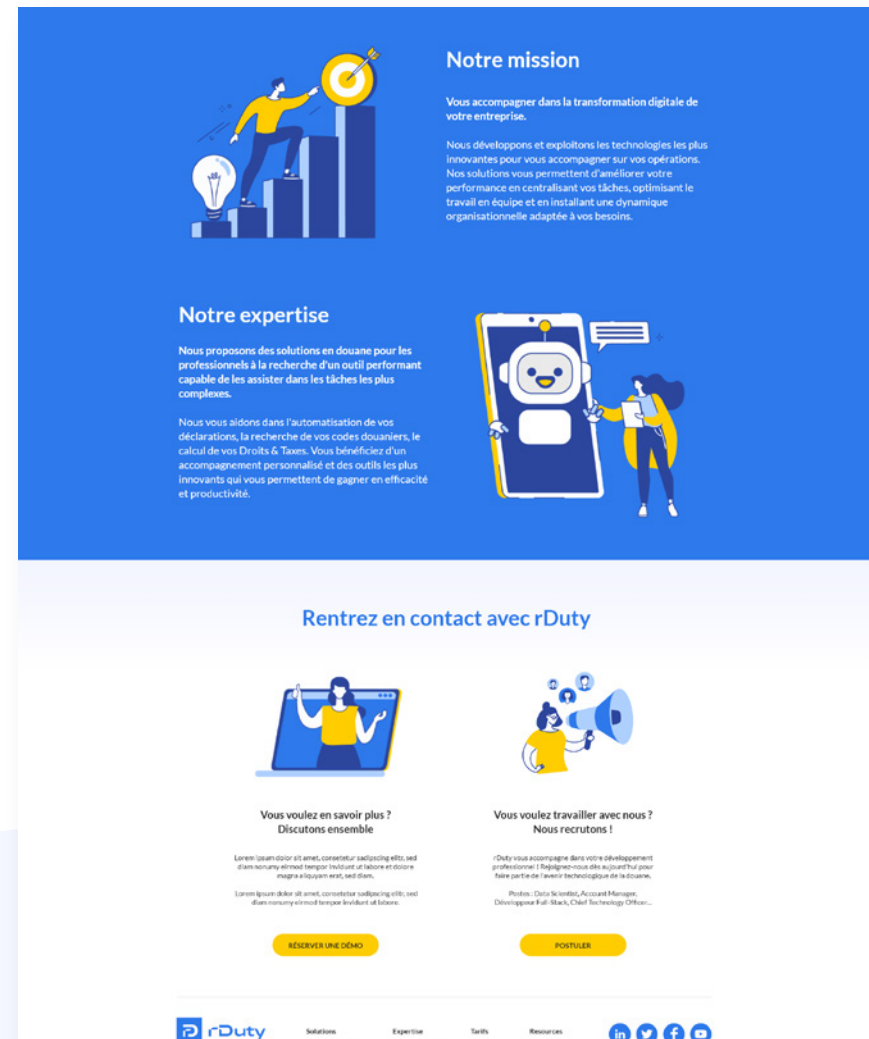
Notre mission

Vous accompagner dans la transformation digitale de votre entreprise.

Nous développons et exploitons les technologies les plus innovantes pour vous accompagner sur vos opérations. Nos solutions vous permettent d'améliorer votre performance en centralisant vos tâches, optimisant le travail en équipe et en installant une dynamique organisationnelle adaptée à vos besoins.

Notre expertise

Nous proposons des solutions en douane pour les professionnels à la recherche d'un outil performant capable de les assister dans les tâches les plus complexes.

Nous vous aidons dans l'automatisation de vos déclarations, la recherche de vos codes douaniers, le calcul de vos Droits & Taxes. Vous bénéficiez d'un accompagnement personnalisé et des outils les plus innovants qui vous permettent de gagner en efficacité et productivité.

Rentrez en contact avec rDuty

Vous voulez en savoir plus ? Discutons ensemble

Lorem ipsum dolor sit amet, consetetur sadipscing elitr, sed diam nonumy eirmod tempor invidunt ut labore et dolore magna aliquyam erat, sed diam.

Lorem ipsum dolor sit amet, consetetur sadipscing elitr, sed diam nonumy eirmod tempor invidunt ut labore.

RÉSERVER UNE DÉMO

Vous voulez travailler avec nous ? Nous recrutons !

rDuty vous accompagne dans votre développement professionnel ! Rejoignez-nous dès aujourd'hui pour faire partie de l'avenir technologique de la douane.

Postes : Data Scientist, Account Manager, Développeur Full-Stack, Chief Technology Officer...

POSTULER

rDuty

Solutions

Expertise

Tarifs

Resources